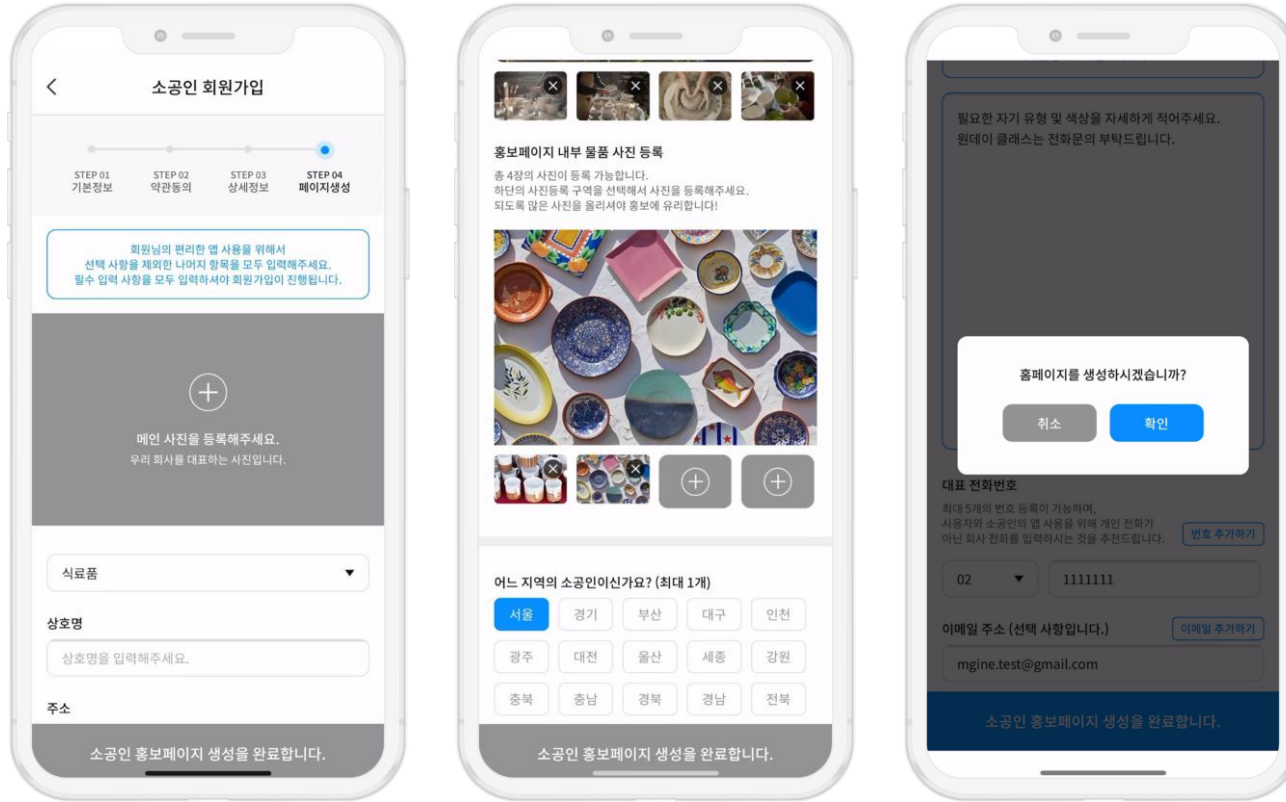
소공인 회원가입

STEP 01
기본정보

STEP 02
약관동의

STEP 03
상세정보

STEP 04
페이지생성

회원님의 편리한 앱 사용을 위해서
선택 사항을 제외한 나머지 항목을 모두 입력해주세요.
필수 입력 사항을 모두 입력하셔야 회원가입이 진행됩니다.

메인 사진을 등록해주세요.
우리 회사를 대표하는 사진입니다.

식료품

상호명

상호명을 입력해주세요.

주소

소공인 홍보페이지 생성을 완료합니다.

홍보페이지 내부 물품 사진 등록

총 4장의 사진이 등록 가능합니다.
하단의 사진등록 구역을 선택해서 사진을 등록해주세요.
되도록 많은 사진을 올리셔야 홍보에 유리합니다!

어느 지역의 소공인이신가요? (최대 1개)

| 서울 | 경기 | 부산 | 대구 | 인천 |
|---|---|---|---|---|
| 광주 | 대전 | 울산 | 세종 | 강원 |
| 충북 | 충남 | 경북 | 경남 | 전북 |

소공인 홍보페이지 생성을 완료합니다.

필요한 자기 유형 및 색상을 자세하게 적어주세요.
원데이 클래스는 전화문의 부탁드립니다.

홈페이지를 생성하시겠습니까?

취소

확인

대표 전화번호

최대 5개의 번호 등록이 가능하며,
사용자와 소공인의 앱 사용을 위해 개인 전화가
아닌 회사 전화를 입력하시는 것을 추천드립니다.

번호 추가하기

02

1111111

이메일 주소 (선택 사항입니다.)

이메일 추가하기

mgine.test@gmail.com

소공인 홍보페이지 생성을 완료합니다.